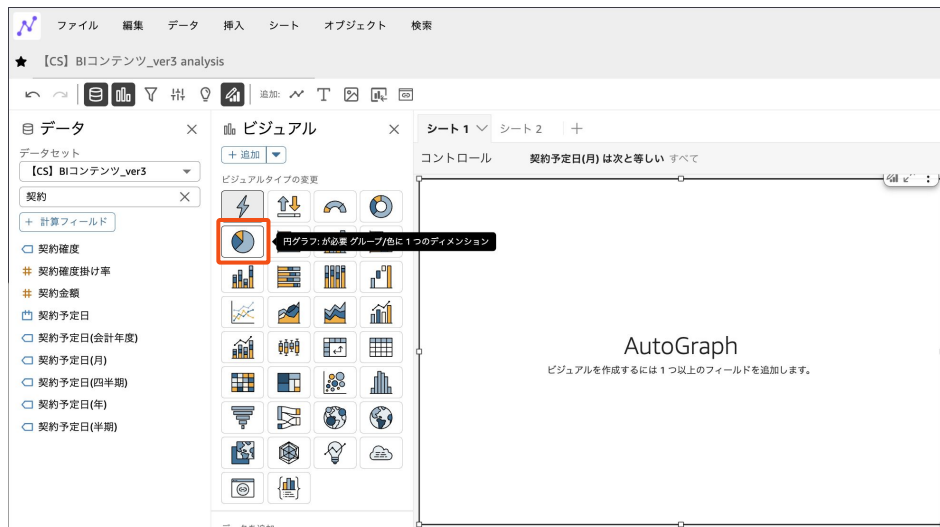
ファイル 編集 データ 挿入 シート オブジェクト 検索

【CS】BIコンテンツ_ver3 analysis

追加:

データ ×

データセット

【CS】BIコンテンツ_ver3

契約 ×

+ 計算フィールド

契約確度

契約確度掛け率

契約金額

契約予定日

契約予定日(会計年度)

契約予定日(月)

契約予定日(四半期)

契約予定日(年)

契約予定日(半期)

ビジュアル ×

+ 追加

ビジュアルタイプの変更

円グラフ: が必要 グループ/色に 1 つのディメンション

シート 1 シート 2 +

コントロール 契約予定日(月) は次と等しい すべて

AutoGraph

ビジュアルを作成するには 1 つ以上のフィールドを追加します。